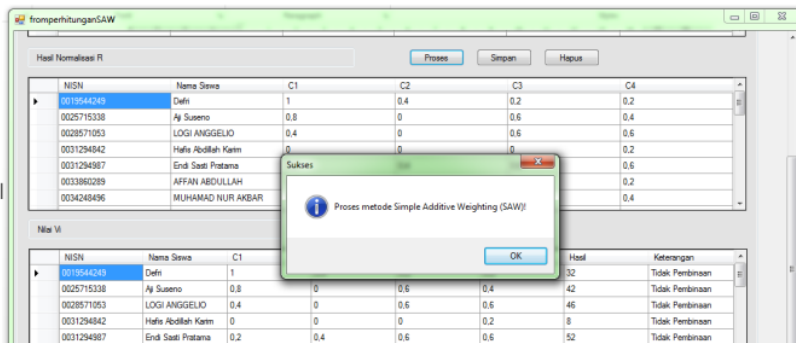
fromperhitunganSAW

Hasil Normalisasi R

Proses
Simpan
Hapus

| | NISN | Nama Siswa | C1 | C2 | C3 | C4 |
|---|---|---|---|---|---|---|
| ▶ | 0019544249 | Defri | 1 | 0,4 | 0,2 | 0,2 |
| | 0025715338 | Aji Suseno | 0,8 | 0 | 0,6 | 0,4 |
| | 0028571053 | LOGI ANGGELIO | 0,4 | 0 | 0,6 | 0,6 |
| | 0031294842 | Hafis Abdillah Karim | 0 | 0 | 0 | 0,2 |
| | 0031294987 | Endi Sasti Pratama | | | | 0,6 |
| | 0033860289 | AFFAN ABDULLAH | | | | 0,2 |
| | 0034248496 | MUHAMAD NUR AKBAR | | | | 0,4 |

Sukses

Proses metode Simple Additive Weighting (SAW)!

OK

Nilai Vi

| | NISN | Nama Siswa | C1 | | | | Hasil | Keterangan |
|---|---|---|---|---|---|---|---|---|
| ▶ | 0019544249 | Defri | 1 | | | | 32 | Tidak Pembinaan |
| | 0025715338 | Aji Suseno | 0,8 | 0 | 0,6 | 0,4 | 42 | Tidak Pembinaan |
| | 0028571053 | LOGI ANGGELIO | 0,4 | 0 | 0,6 | 0,6 | 46 | Tidak Pembinaan |
| | 0031294842 | Hafis Abdillah Karim | 0 | 0 | 0 | 0,2 | 8 | Tidak Pembinaan |
| | 0031294987 | Endi Sasti Pratama | 0,2 | 0,4 | 0,6 | 0,6 | 52 | Tidak Pembinaan |